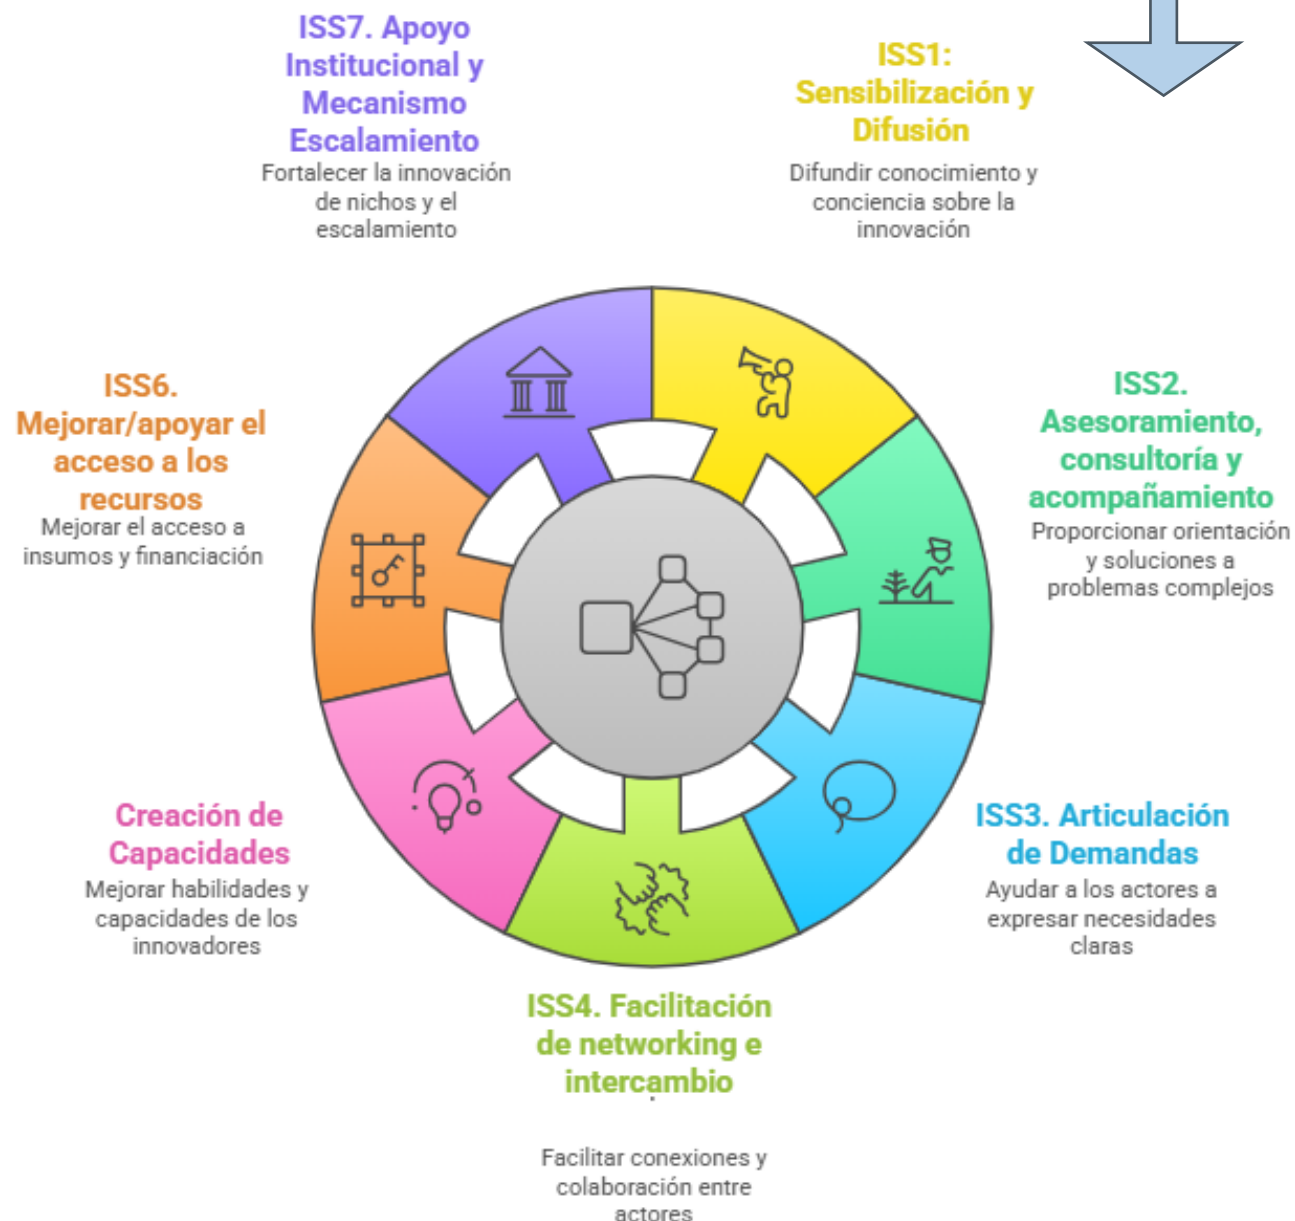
ISS7. Apoyo Institucional y Mecanismo Escalamiento
Fortalecer la innovación de nichos y el escalamiento

ISS1: Sensibilización y Difusión
Difundir conocimiento y conciencia sobre la innovación

ISS6. Mejorar/apoyar el acceso a los recursos
Mejorar el acceso a insumos y financiación

ISS2. Asesoramiento, consultoría y acompañamiento
Proporcionar orientación y soluciones a problemas complejos

Creación de Capacidades
Mejorar habilidades y capacidades de los innovadores

ISS3. Articulación de Demandas
Ayudar a los actores a expresar necesidades claras

ISS4. Facilitación de networking e intercambio

Facilitar conexiones y colaboración entre actores